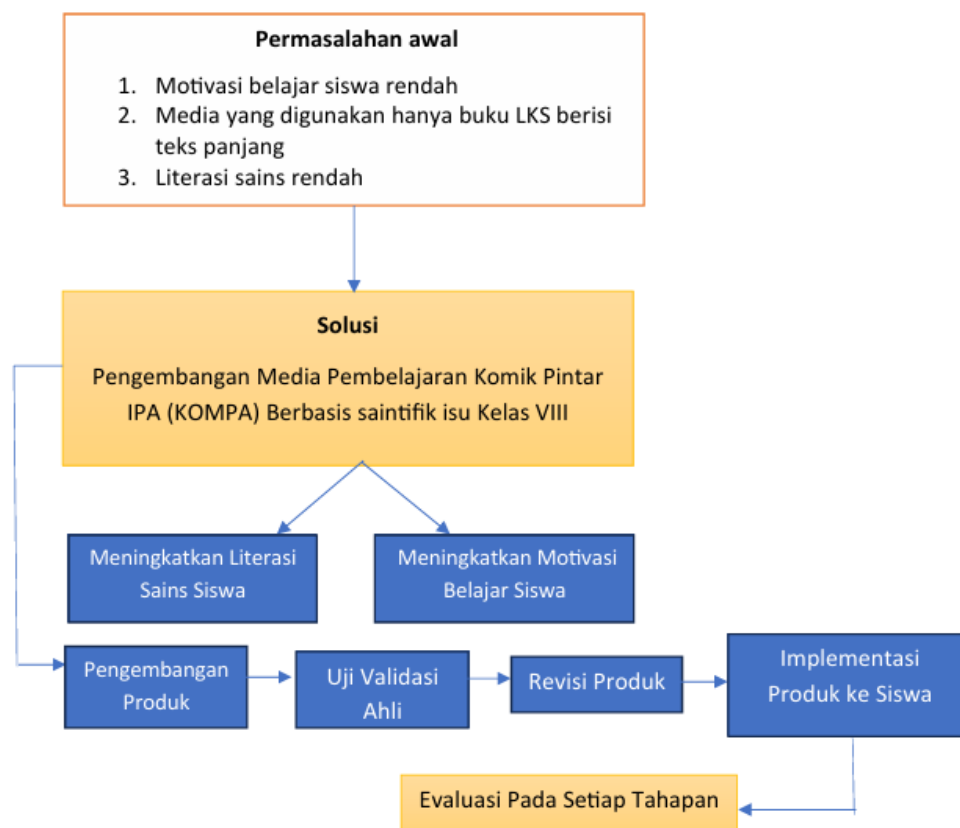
Permasalahan awal

1. Motivasi belajar siswa rendah
2. Media yang digunakan hanya buku LKS berisi teks panjang
3. Literasi sains rendah

Solusi

Pengembangan Media Pembelajaran Komik Pintar IPA (KOMPA) Berbasis saintifik isu Kelas VIII

Meningkatkan Literasi Sains Siswa

Meningkatkan Motivasi Belajar Siswa

Pengembangan Produk

Uji Validasi Ahli

Revisi Produk

Implementasi Produk ke Siswa

Evaluasi Pada Setiap Tahapan